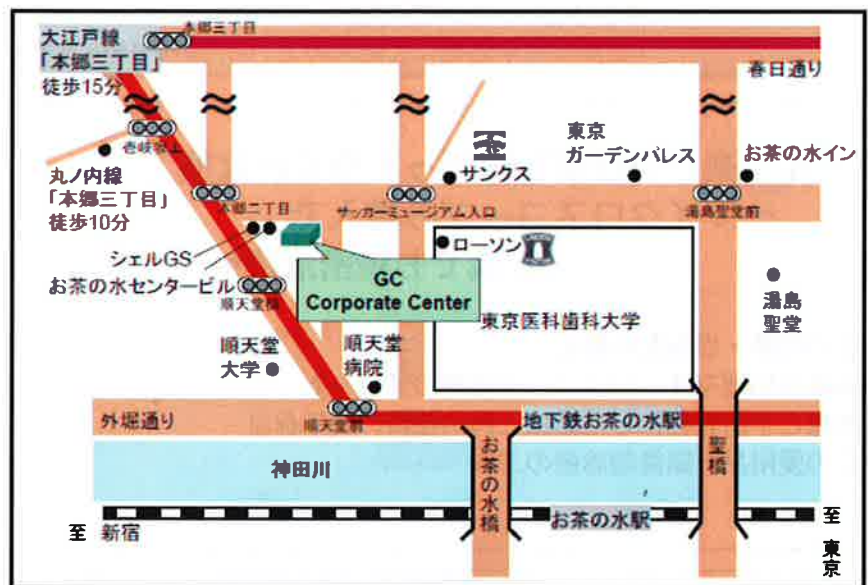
大江戸線
「本郷三丁目」
徒歩15分

本郷三丁目

春日通り

壱岐坂上

丸ノ内線
「本郷三丁目」
徒歩10分

至

サンクス

東京
ガーデンパレス

お茶の水イン

本郷二丁目

サッカーミュージアム入口

湯島聖堂前

シェルGS

ローソン

お茶の水センタービル

順天堂前

GC
Corporate Center

東京医科歯科大学

湯島
聖堂

順天堂
大学

順天堂
病院

外堀通り

順天堂前

地下鉄お茶の水駅

お茶の水橋

聖橋

神田川

至 新宿

お茶の水駅

至
東京